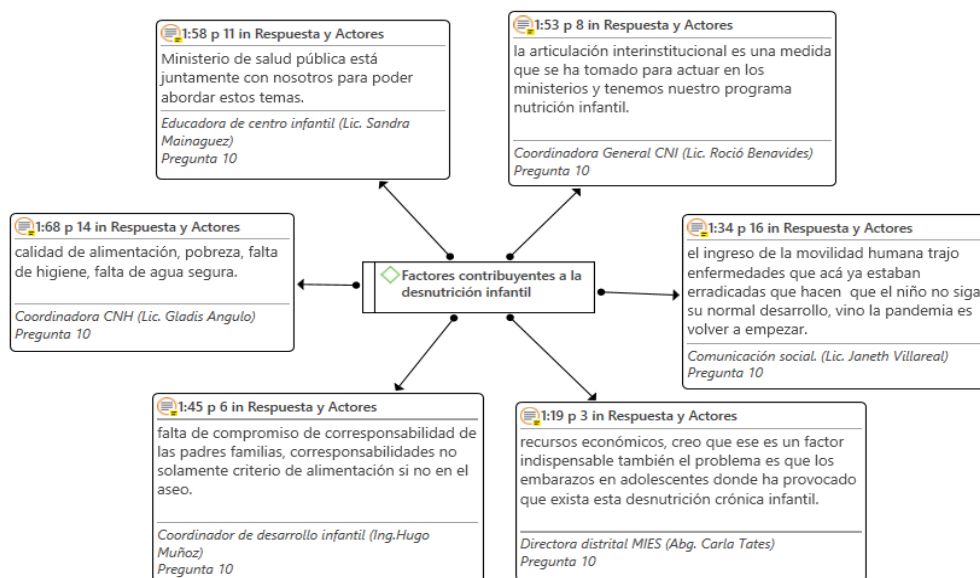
1:58 p 11 in Respuesta y Actores
Ministerio de salud pública está juntamente con nosotros para poder abordar estos temas.
Educadora de centro infantil (Lic. Sandra Mainaguez)
Pregunta 10

1:53 p 8 in Respuesta y Actores
la articulación interinstitucional es una medida que se ha tomado para actuar en los ministerios y tenemos nuestro programa nutrición infantil.
Coordinadora General CNI (Lic. Roció Benavides)
Pregunta 10

1:68 p 14 in Respuesta y Actores
calidad de alimentación, pobreza, falta de higiene, falta de agua segura.
Coordinadora CNH (Lic. Gladis Angulo)
Pregunta 10

Factores contribuyentes a la desnutrición infantil

1:34 p 16 in Respuesta y Actores
el ingreso de la movilidad humana trajo enfermedades que acá ya estaban erradicadas que hacen que el niño no siga su normal desarrollo, vino la pandemia es volver a empezar.
Comunicación social. (Lic. Janeth Villareal)
Pregunta 10

1:45 p 6 in Respuesta y Actores
falta de compromiso de corresponsabilidad de las padres familias, corresponsabilidades no solamente criterio de alimentación si no en el aseo.
Coordinador de desarrollo infantil (Ing.Hugo Muñoz)
Pregunta 10

1:19 p 3 in Respuesta y Actores
recursos económicos, creo que ese es un factor indispensable también el problema es que los embarazos en adolescentes donde ha provocado que exista esta desnutrición crónica infantil.
Directora distrital MIES (Abg. Carla Tates)
Pregunta 10